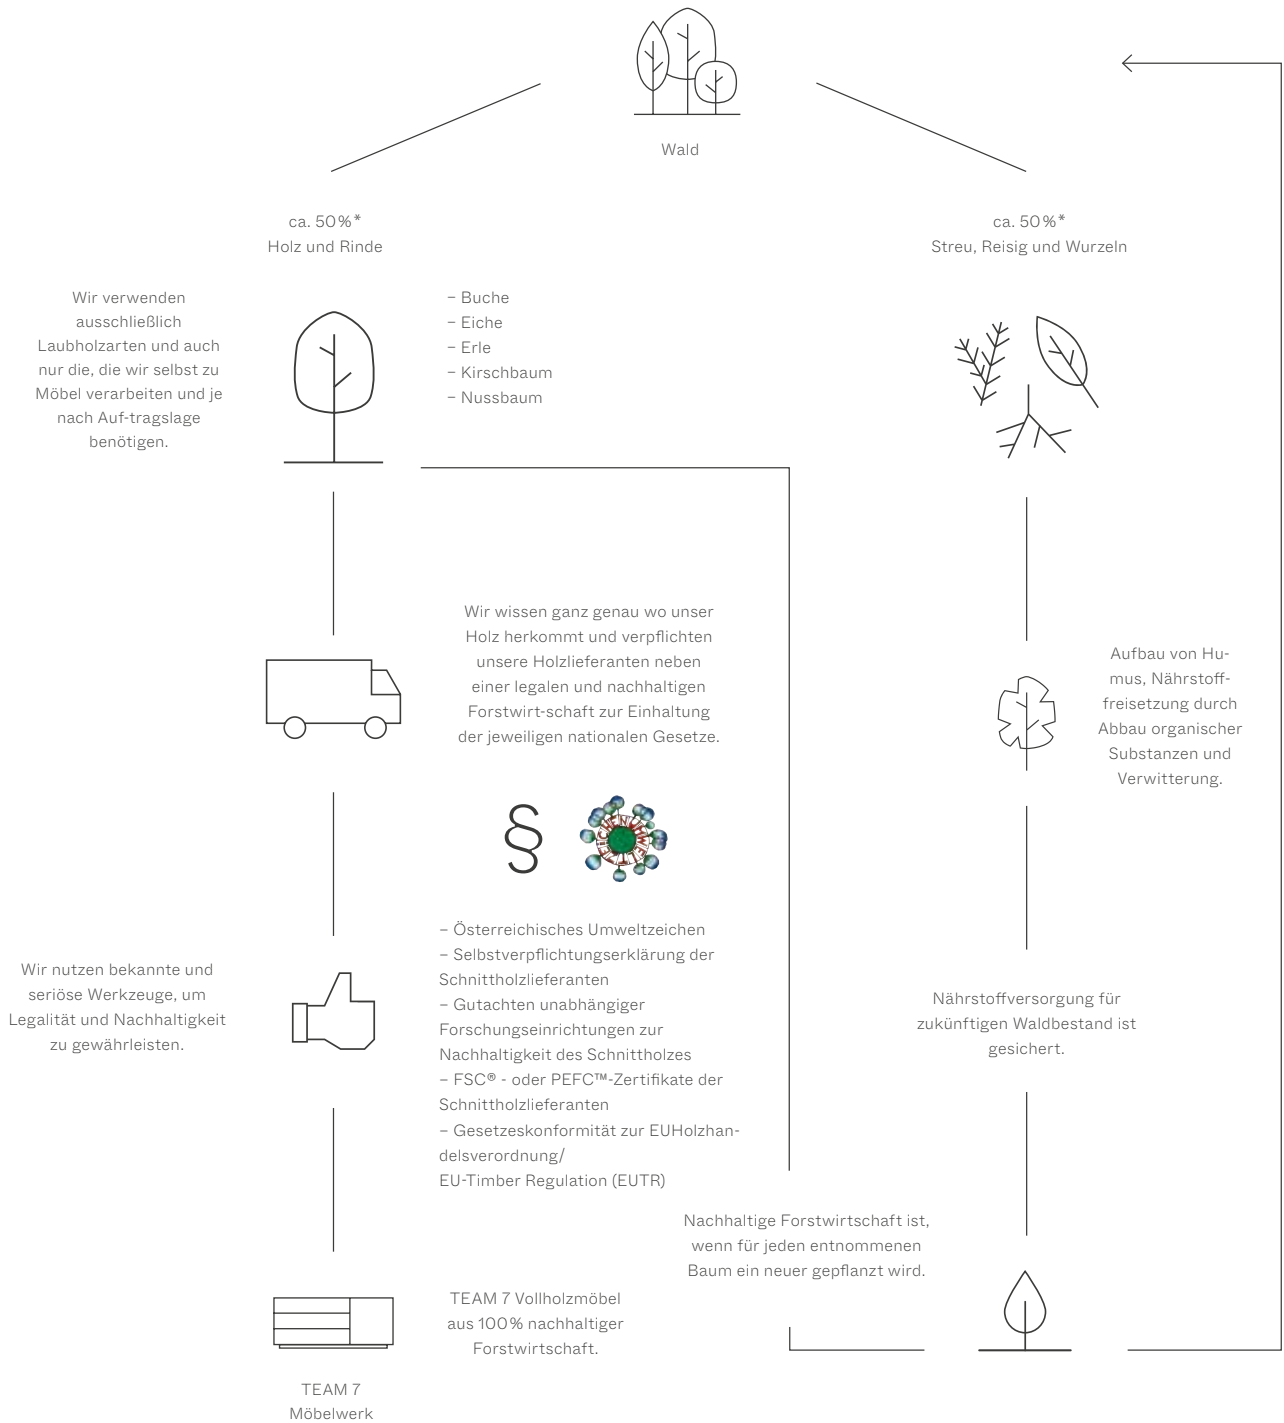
Wald

ca. 50%*
Holz und Rinde

ca. 50%*
Streu, Reisig und Wurzeln

Wir verwenden ausschließlich Laubholzarten und auch nur die, die wir selbst zu Möbel verarbeiten und je nach Auf-tragslage benötigen.

– Buche
– Eiche
– Erle
– Kirschbaum
– Nussbaum

Wir wissen ganz genau wo unser Holz herkommt und verpflichten unsere Holzlieferanten neben einer legalen und nachhaltigen Forstwirt-schaft zur Einhaltung der jeweiligen nationalen Gesetze.

Aufbau von Humus, Nährstofffreisetzung durch Abbau organischer Substanzen und Verwitterung.

§

Wir nutzen bekannte und seriöse Werkzeuge, um Legalität und Nachhaltigkeit zu gewährleisten.

– Österreichisches Umweltzeichen
– Selbstverpflichtungserklärung der Schnittholzlieferanten
– Gutachten unabhängiger Forschungseinrichtungen zur Nachhaltigkeit des Schnittholzes
– FSC® - oder PEFC™-Zertifikate der Schnittholzlieferanten
– Gesetzeskonformität zur EUHolzhandelsverordnung/
EU-Timber Regulation (EUTR)

Nährstoffversorgung für zukünftigen Waldbestand ist gesichert.

Nachhaltige Forstwirtschaft ist, wenn für jeden entnommenen Baum ein neuer gepflanzt wird.

TEAM 7 Vollholzmöbel aus 100% nachhaltiger Forstwirtschaft.

TEAM 7
Möbelwerk